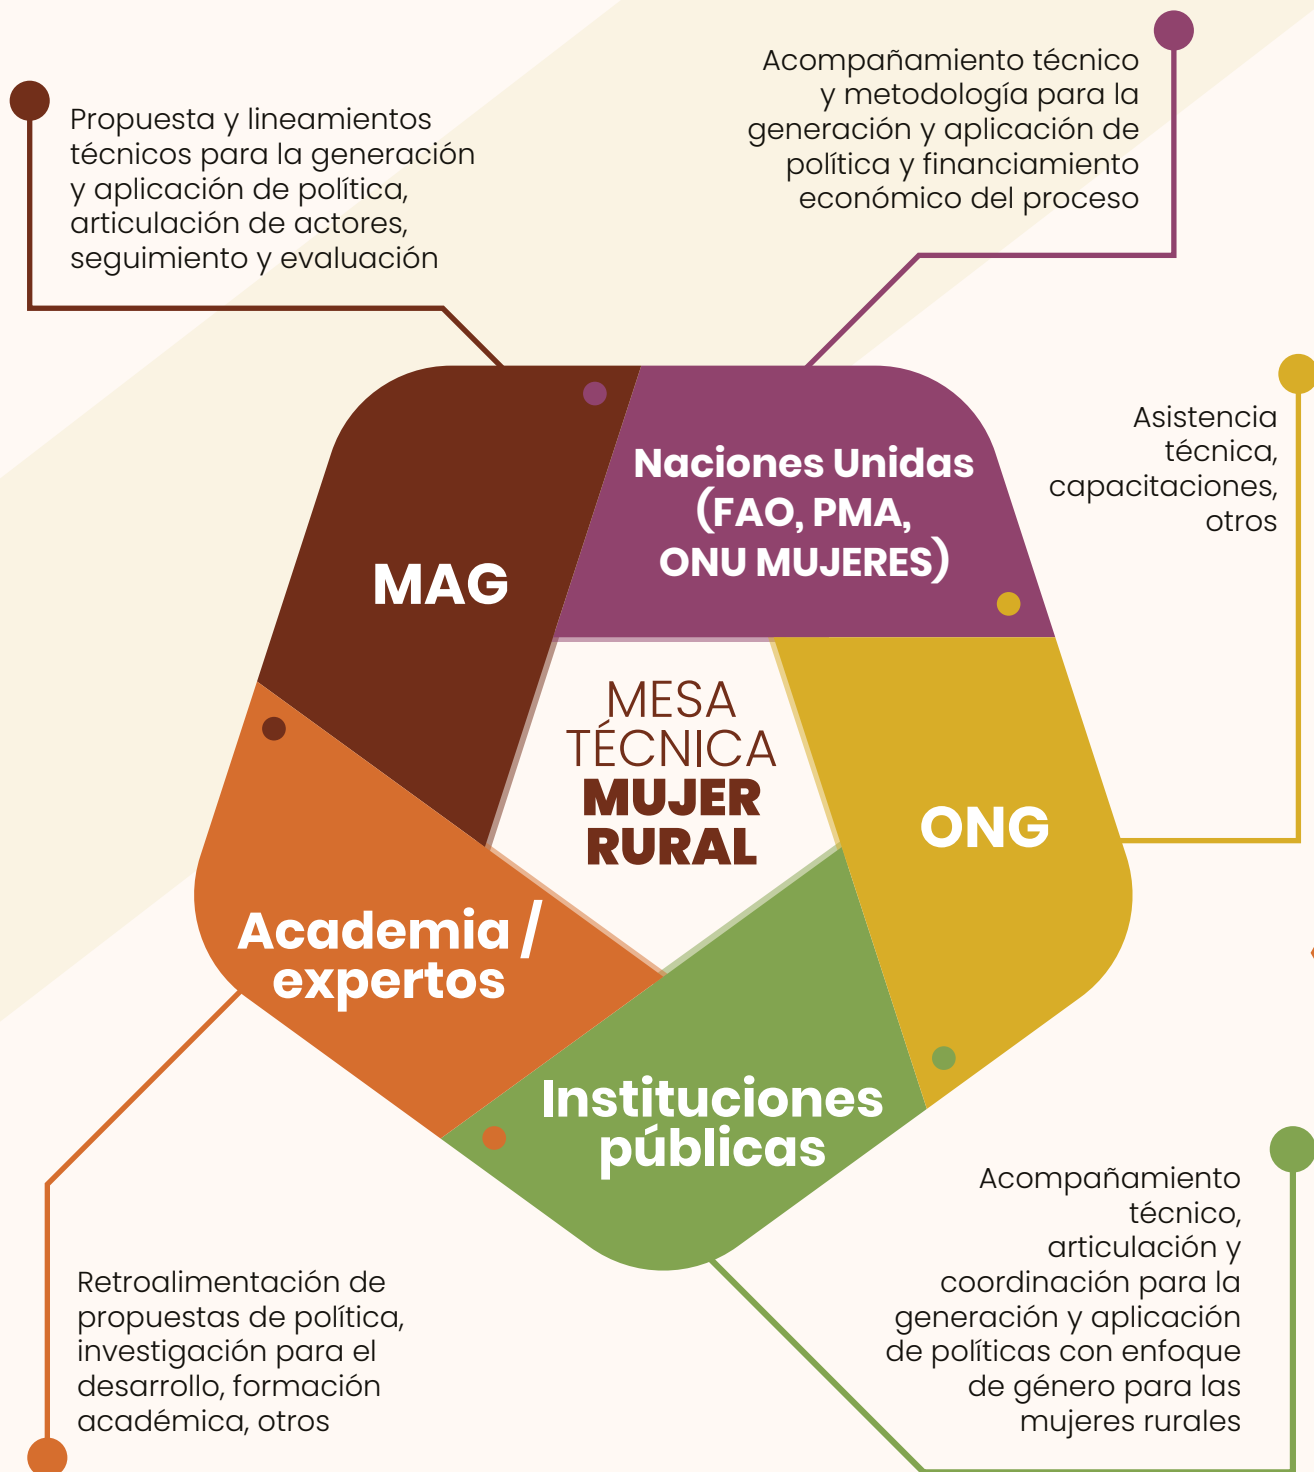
Propuesta y lineamientos técnicos para la generación y aplicación de política, articulación de actores, seguimiento y evaluación

Acompañamiento técnico y metodología para la generación y aplicación de política y financiamiento económico del proceso

Asistencia técnica, capacitaciones, otros

MAG

Naciones Unidas (FAO, PMA, ONU MUJERES)

MESA TÉCNICA MUJER RURAL

ONG

Academia / expertos

Instituciones públicas

Retroalimentación de propuestas de política, investigación para el desarrollo, formación académica, otros

Acompañamiento técnico, articulación y coordinación para la generación y aplicación de políticas con enfoque de género para las mujeres rurales